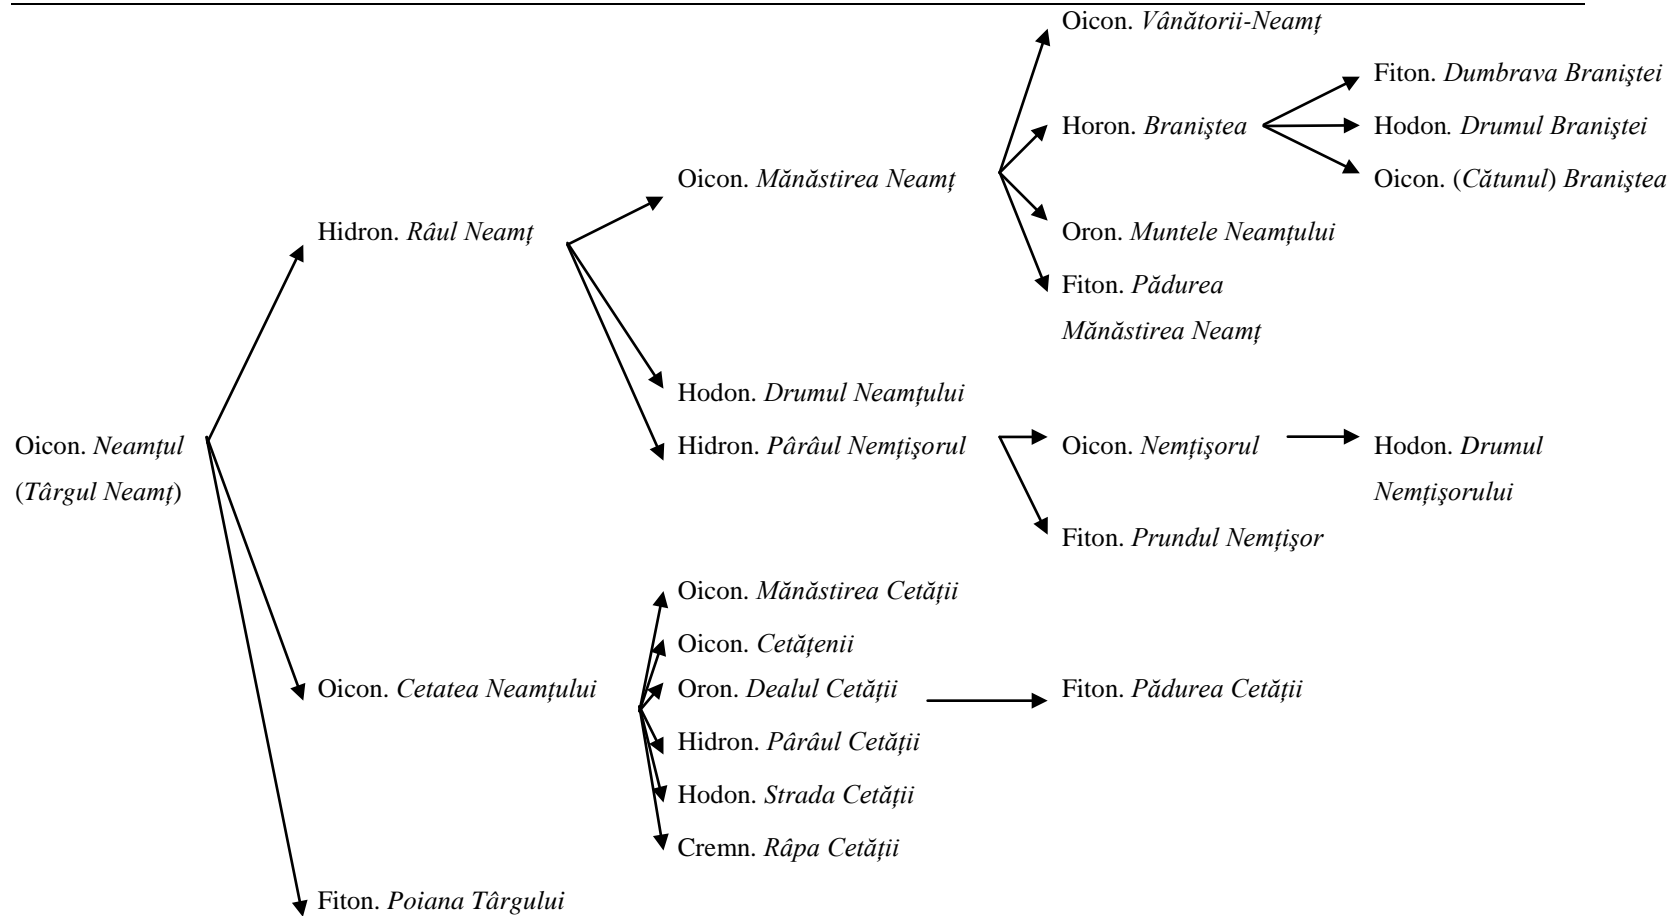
Oicon. *Neamțul* (*Târgul Neamț*)

Hidron. *Râul Neamț*

Oicon. *Mănăstirea Neamț*

Oicon. *Vânătorii-Neamț*

Horon. *Braniștea*

Fiton. *Dumbrava Braniștei*

Hodon. *Drumul Braniștei*

Oicon. (*Cătunul*) *Braniștea*

Oron. *Muntele Neamțului*

Fiton. *Pădurea Mănăstirea Neamț*

Hodon. *Drumul Neamțului*

Hidron. *Pârâul Nemțișorul*

Oicon. *Nemțișorul*

Hodon. *Drumul Nemțișorului*

Fiton. *Prundul Nemțișor*

Oicon. *Cetatea Neamțului*

Oicon. *Mănăstirea Cetății*

Oicon. *Cetățenii*

Oron. *Dealul Cetății*

Fiton. *Pădurea Cetății*

Hidron. *Pârâul Cetății*

Hodon. *Strada Cetății*

Cremn. *Râpa Cetății*

Fiton. *Poiana Târgului*